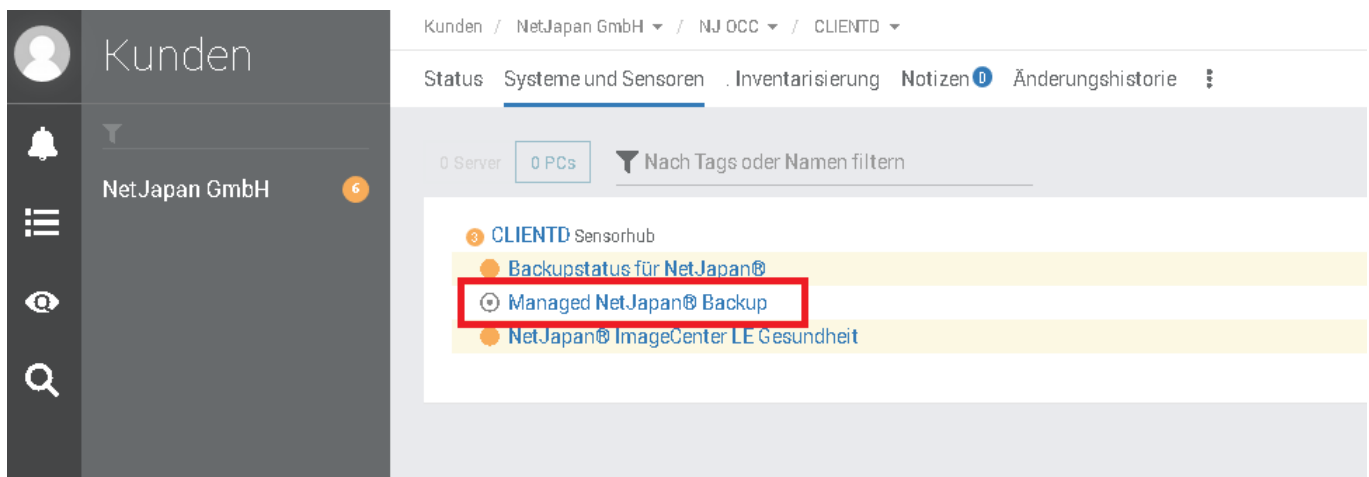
Kunden

NetJapan GmbH 6

Kunden / NetJapan GmbH ▾ / NJ OCC ▾ / CLIENTD ▾

Status Systeme und Sensoren . Inventarisierung Notizen 0 Änderungshistorie ⋮

0 Server 0 PCs Nach Tags oder Namen filtern

3 CLIENTD Sensorhub
Backupstatus für NetJapan®
Managed NetJapan® Backup
NetJapan® ImageCenter LE Gesundheit